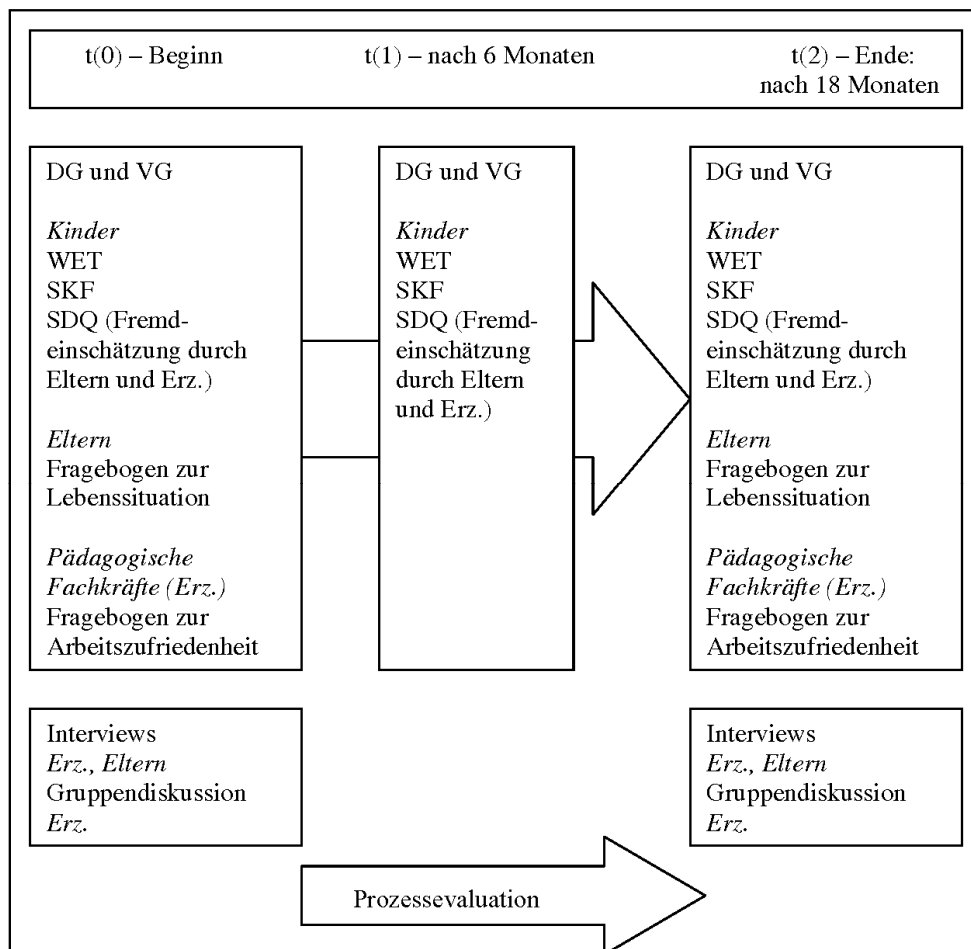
t(0) – Beginn

t(1) – nach 6 Monaten

t(2) – Ende: nach 18 Monaten

DG und VG

*Kinder*
WET
SKF
SDQ (Fremdeinschätzung durch Eltern und Erz.)

*Eltern*
Fragebogen zur Lebenssituation

*Pädagogische Fachkräfte (Erz.)*
Fragebogen zur Arbeitszufriedenheit

DG und VG

*Kinder*
WET
SKF
SDQ (Fremdeinschätzung durch Eltern und Erz.)

DG und VG

*Kinder*
WET
SKF
SDQ (Fremdeinschätzung durch Eltern und Erz.)

*Eltern*
Fragebogen zur Lebenssituation

*Pädagogische Fachkräfte (Erz.)*
Fragebogen zur Arbeitszufriedenheit

Interviews
*Erz., Eltern*
Gruppendiskussion
*Erz.*

Interviews
*Erz., Eltern*
Gruppendiskussion
*Erz.*

Prozessevaluation